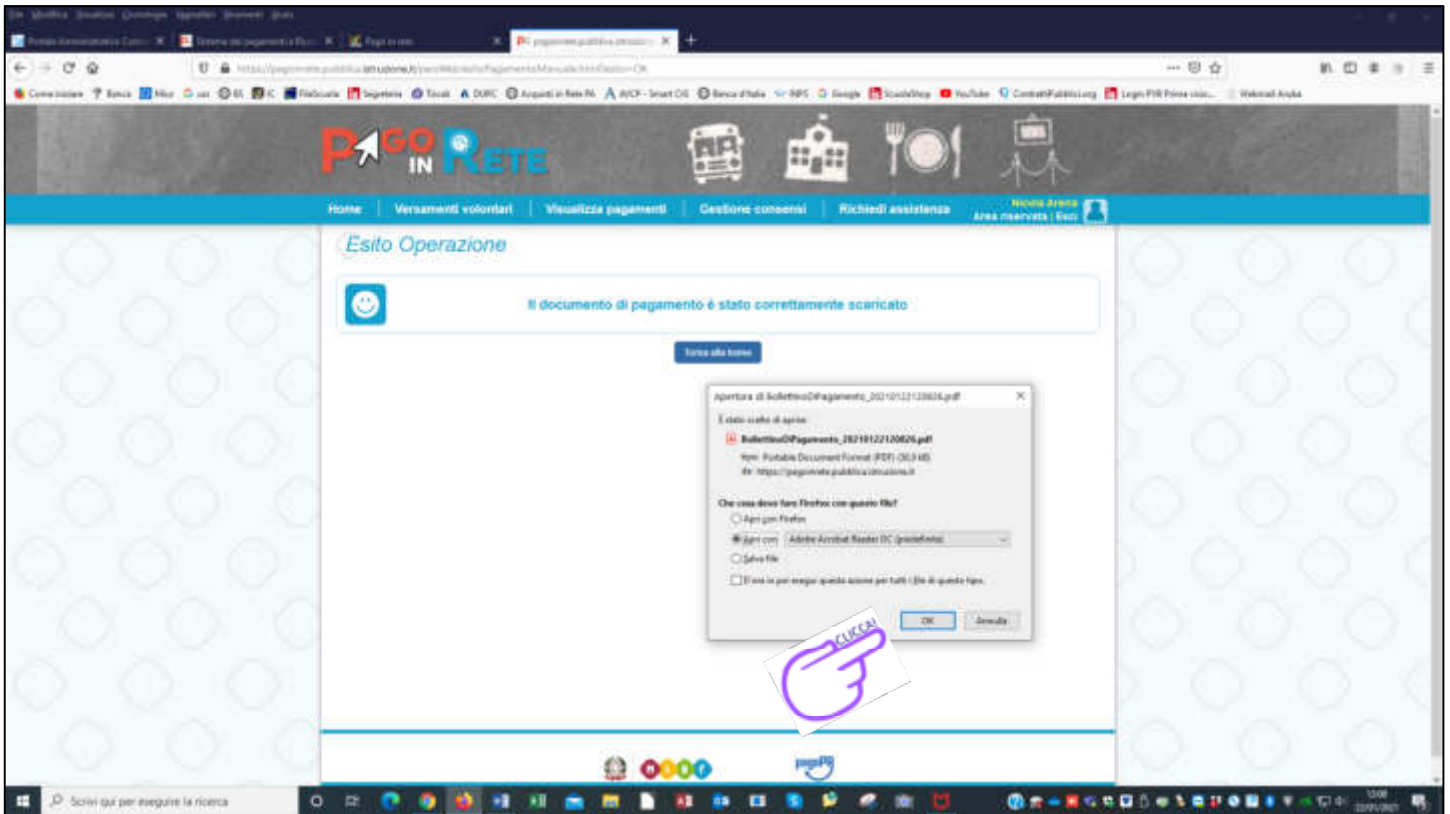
Pago in Rete

Home | Versamenti volontari | Visualizza pagamenti | Gestione consensi | Richiedi assistenza

Nicola Arena
Area riservata | Esci

Esito Operazione

Il documento di pagamento è stato correttamente scaricato

Torna alla home

Apertura di BollettinoDiPagamento_20210122120826.pdf

È stato scelto di aprire:
BollettinoDiPagamento_20210122120826.pdf
tipo: Portable Document Format (PDF) (30,9 kB)
da: https://pagoinrete.pubblica.istruzione.it

Che cosa deve fare Firefox con questo file?
Apri con Firefox
Apri con Adobe Acrobat Reader DC (predefinito)
Salva file
Da ora in poi esegui questa azione per tutti i file di questo tipo.

OK Annulla

CLICCA!

pagoPA

Scrivi qui per eseguire la ricerca